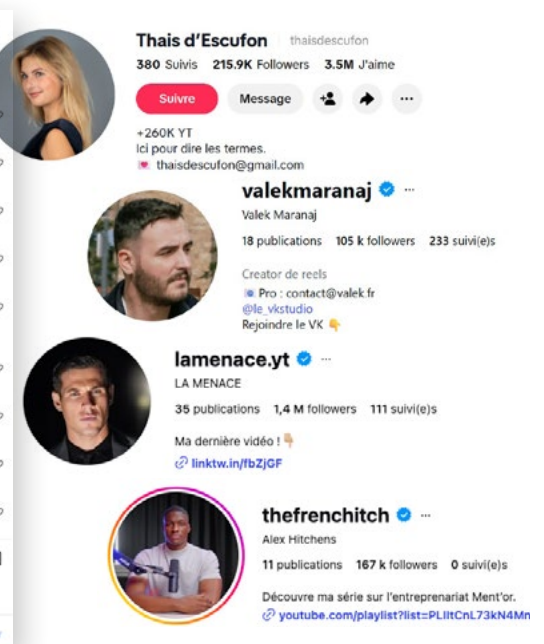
Thais d'Escufon thaisdescufon
380 Suivis 215.9K Followers 3.5M J'aime
Suivre Message ···
+260K YT
Ici pour dire les termes.
💌 thaisdescufon@gmail.com

valekmaranaj ···
Valek Maranaj
18 publications 105 k followers 233 suivi(e)s
Creator de reels
🎥 Pro : contact@valek.fr
@le_vkstudio
Rejoindre le VK 👇

lamenace.yt ···
LA MENACE
35 publications 1,4 M followers 111 suivi(e)s
Ma dernière vidéo ! 👇
linktw.in/fbZjGF

thefrenchitch ···
Alex Hitchens
11 publications 167 k followers 0 suivi(e)s
Découvre ma série sur l'entreprenariat Ment'or.
youtube.com/playlist?list=PLIltCnL73kN4Mn